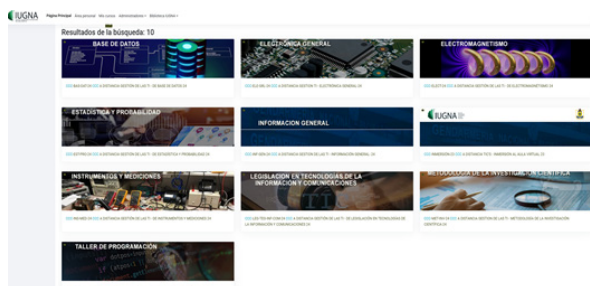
IUGNA
Página Principal Área personal Mis cursos Administradores Biblioteca Online

Resultados de la búsqueda: 10

BASE DE DATOS
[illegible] A DISTANCIA GESTIÓN DE LAS TI - 3B BASE DE DATOS 24

ELECTRÓNICA GENERAL
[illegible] A DISTANCIA GESTIÓN DE TI - ELECTRÓNICA GENERAL 24

ELECTROMAGNETISMO
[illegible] A DISTANCIA GESTIÓN DE LAS TI - 3B ELECTROMAGNETISMO 24

ESTADÍSTICA Y PROBABILIDAD
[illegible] A DISTANCIA GESTIÓN DE LAS TI - 3B ESTADÍSTICA Y PROBABILIDAD 24

INFORMACION GENERAL
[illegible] A DISTANCIA GESTIÓN DE LAS TI - INFORMACIÓN GENERAL 24

IUGNA
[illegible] A DISTANCIA TSTI - INMERSIÓN A LA AULA VIRTUAL 25

INSTRUMENTOS Y MEDICIONES
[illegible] A DISTANCIA GESTIÓN DE LAS TI - 3B INSTRUMENTOS Y MEDICIONES 24

LEGISLACIÓN EN TECNOLOGÍAS DE LA INFORMACIÓN Y COMUNICACIONES
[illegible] A DISTANCIA GESTIÓN DE LAS TI - 3B LEGISLACIÓN EN TECNOLOGÍAS DE LA INFORMACIÓN Y COMUNICACIONES 24

METODOLOGÍA DE LA INVESTIGACIÓN CIENTÍFICA
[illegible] A DISTANCIA GESTIÓN DE LAS TI - METODOLOGÍA DE LA INVESTIGACIÓN CIENTÍFICA 24

TALLER DE PROGRAMACIÓN